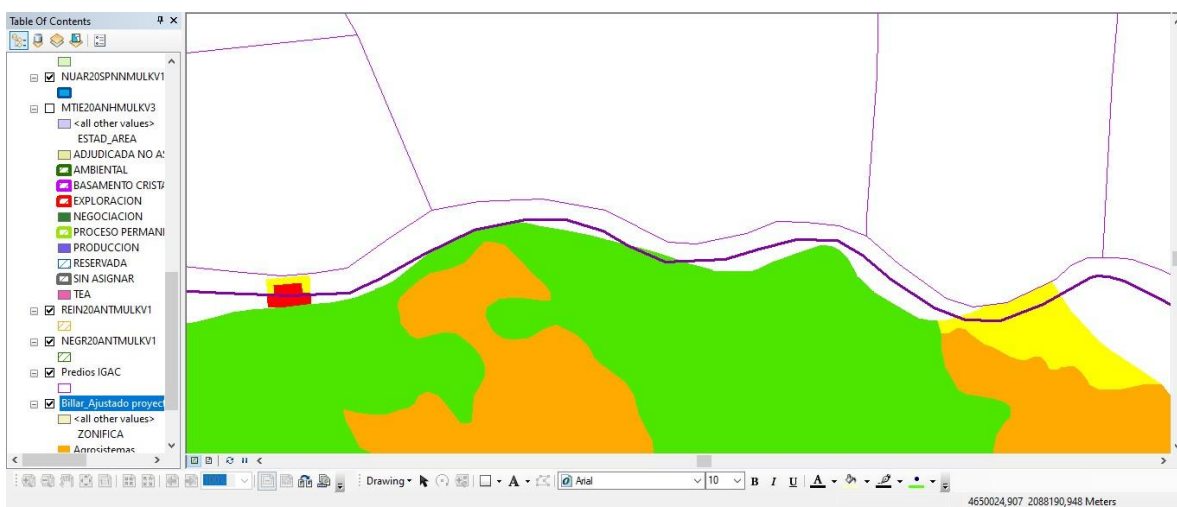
Table Of Contents
NUAR20SPNNMULKV1
MTIE20ANHMULKV3
<all other values>
ESTAD_AREA
ADJUDICADA NO A:
AMBIENTAL
BASAMENTO CRIST/
EXPLORACION
NEGOCIACION
PROCESO PERMANI
PRODUCCION
RESERVADA
SIN ASIGNAR
TEA
REIN20ANTMULKV1
NEGR20ANTMULKV1
Predios IGAC
Billar_Ajustado proyect
<all other values>
ZONIFICA
Agrosistemas
Drawing
Arial
10
B I U A
4650024,907 2088190,948 Meters